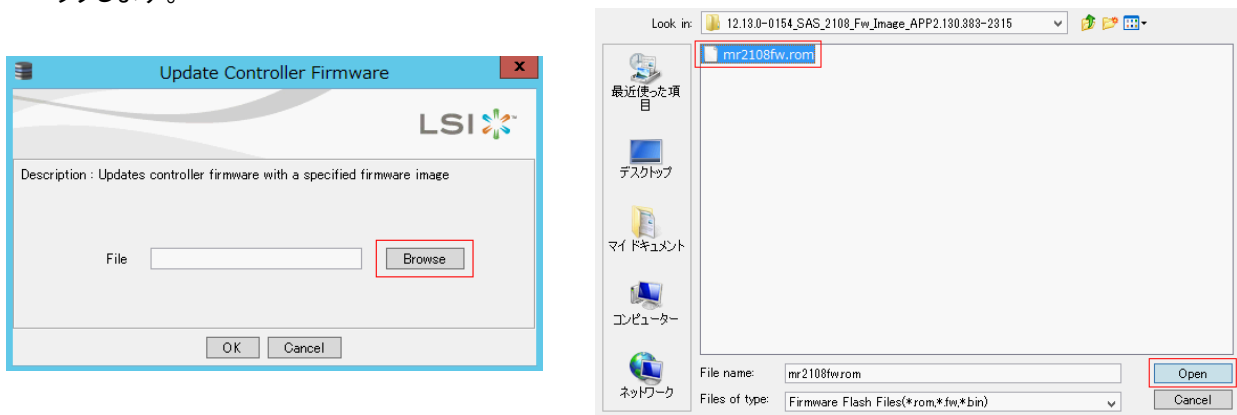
Update Controller Firmware

LSI

Description : Updates controller firmware with a specified firmware image

File

Browse

OK

Cancel

Look in: 12.13.0-0154_SAS_2108_Fw_Image_APP2.130.383-2315

mr2108fw.rom

最近使った項目

デスクトップ

マイ ドキュメント

コンピューター

ネットワーク

File name: mr2108fw.rom

Files of type: Firmware Flash Files(*.rom,*.fw,*.bin)

Open

Cancel